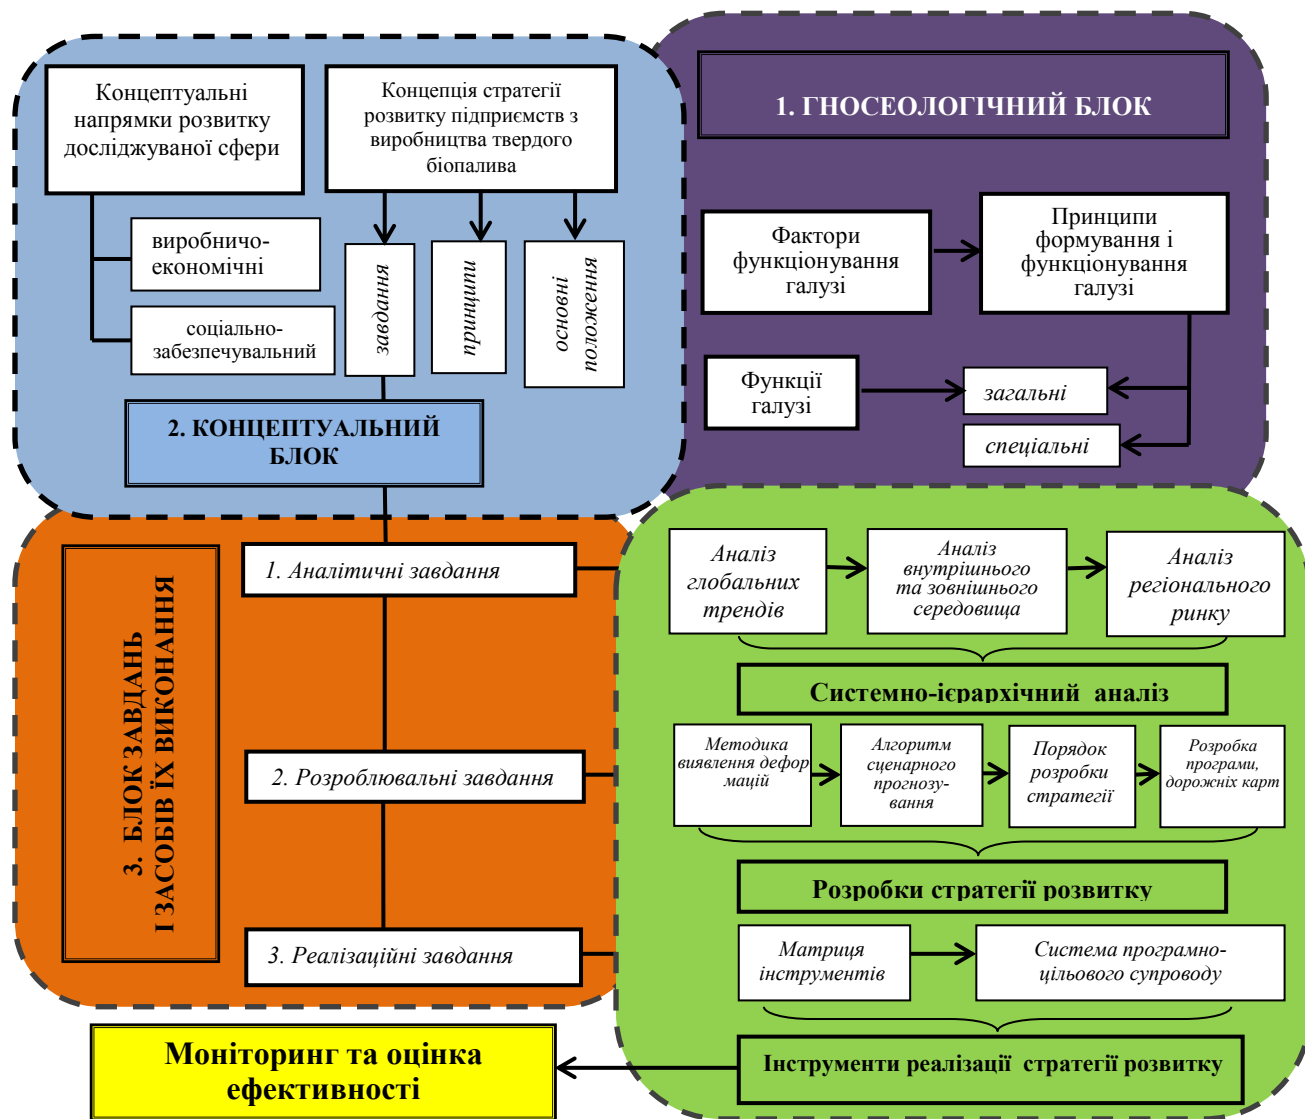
Концептуальні напрямки розвитку досліджуваної сфери

Концепція стратегії розвитку підприємств з виробництва твердого біопалива

1. ГНОСЕОЛОГІЧНИЙ БЛОК

виробничо-економічні

соціально-забезпечувальний

завдання

принципи

основні положення

Фактори функціонування галузі

Принципи формування і функціонування галузі

Функції галузі

загальні

спеціальні

2. КОНЦЕПТУАЛЬНИЙ БЛОК

3. БЛОК ЗАВДАНЬ І ЗАСОБІВ ЇХ ВИКОНАННЯ

1. Аналітичні завдання

Аналіз глобальних трендів

Аналіз внутрішнього та зовнішнього середовища

Аналіз регіонального ринку

Системно-ієрархічний аналіз

2. Розроблювальні завдання

Методика виявлення деформацій

Алгоритм сценарного прогнозування

Порядок розробки стратегії

Розробка програми, дорожніх карт

Розробки стратегії розвитку

3. Реалізаційні завдання

Матриця інструментів

Система програмно-цільового супроводу

Моніторинг та оцінка ефективності

Інструменти реалізації стратегії розвитку